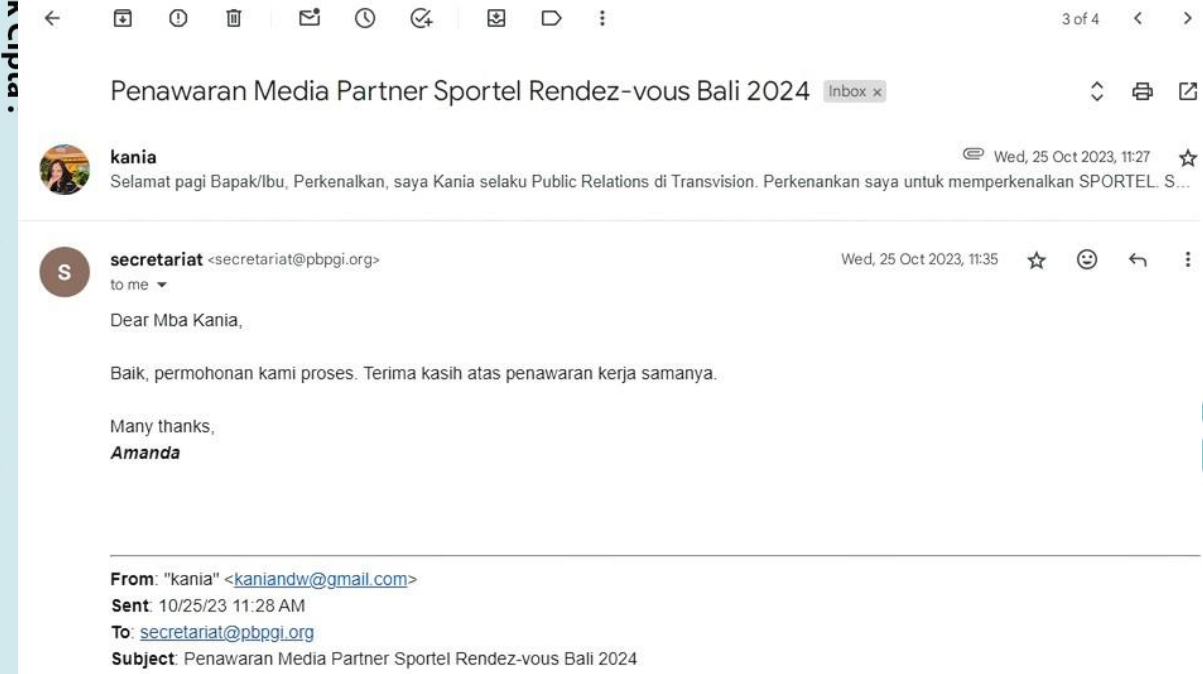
k Cipta :

3 of 4

Penawaran Media Partner Sportel Rendez-vous Bali 2024 Inbox ×

kania
Wed, 25 Oct 2023, 11:27
Selamat pagi Bapak/Ibu, Perkenalkan, saya Kania selaku Public Relations di Transvision. Perkenankan saya untuk memperkenalkan SPORTEL. S...

S
secretariat <secretariat@pbpgi.org>
to me
Wed, 25 Oct 2023, 11:35

Dear Mba Kania,

Baik, permohonan kami proses. Terima kasih atas penawaran kerja samanya.

Many thanks,
***Amanda***

**From**: "kania" <kaniandw@gmail.com>
**Sent**: 10/25/23 11:28 AM
**To**: secretariat@pbpgi.org
**Subject**: Penawaran Media Partner Sportel Rendez-vous Bali 2024